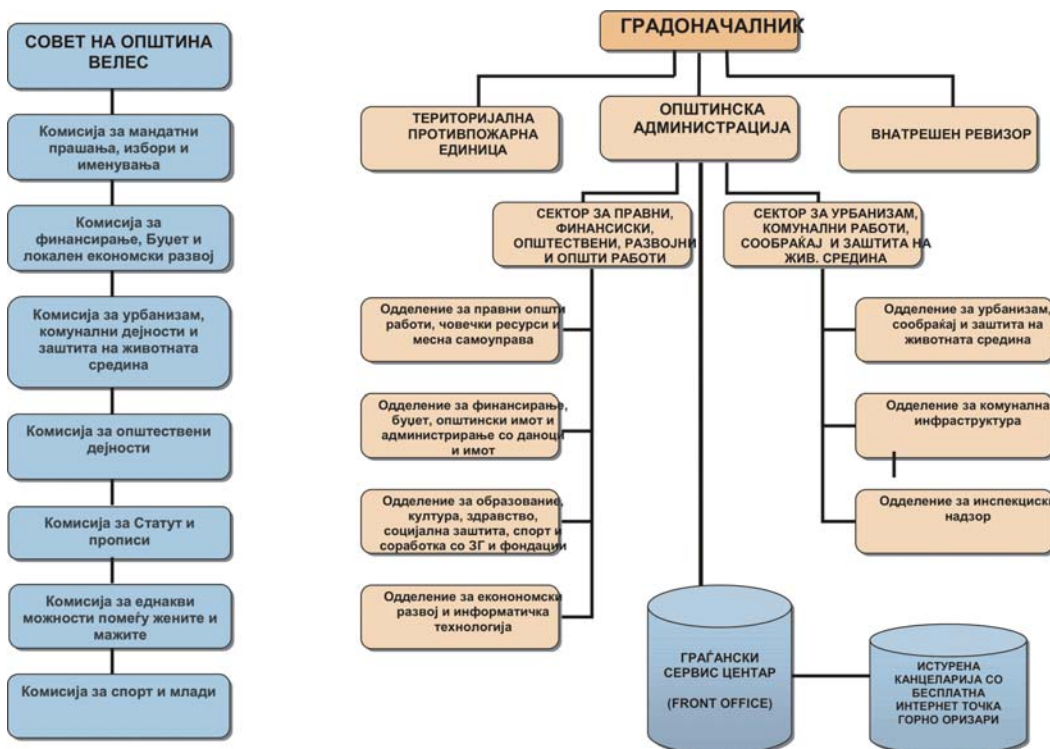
СОВЕТ НА ОПШТИНА ВЕЛЕС

Комисија за мандатни прашања, избори и именувања

Комисија за финансирање, Буџет и локален економски развој

Комисија за урбанизам, комунални дејности и заштита на животната средина

Комисија за општествени дејности

Комисија за Статут и прописи

Комисија за еднакви можности помеѓу жените и мажите

Комисија за спорт и млади

ГРАДОНАЧАЛНИК

ТЕРИТОРИЈАЛНА ПРОТИВПОЖАРНА ЕДИНИЦА

ОПШТИНСКА АДМИНИСТРАЦИЈА

ВНАТРЕШЕН РЕВИЗОР

СЕКТОР ЗА ПРАВНИ, ФИНАНСИСКИ, ОПШТЕСТВЕНИ, РАЗВОЈНИ И ОПШТИ РАБОТИ

СЕКТОР ЗА УРБАНИЗАМ, КОМУНАЛНИ РАБОТИ, СООБРАЌАЈ И ЗАШТИТА НА ЖИВ. СРЕДИНА

Одделение за правни општи работи, човечки ресурси и месна самоуправа

Одделение за финансирање, буџет, општински имот и администрирање со даноци и имот

Одделение за образование, култура, здравство, социјална заштита, спорт и соработка со ЗГ и фондации

Одделение за еконономски развој и информатичка технологија

Одделение за урбанизам, сообраќај и заштита на животната средина

Одделение за комунална инфраструктура

Одделение за инспекциски надзор

ГРАЃАНСКИ СЕРВИС ЦЕНТАР

(FRONT OFFICE)

ИСТУРЕНА КАНЦЕЛАРИЈА СО БЕСПЛАТНА ИНТЕРНЕТ ТОЧКА ГОРНО ОРИЗАРИ